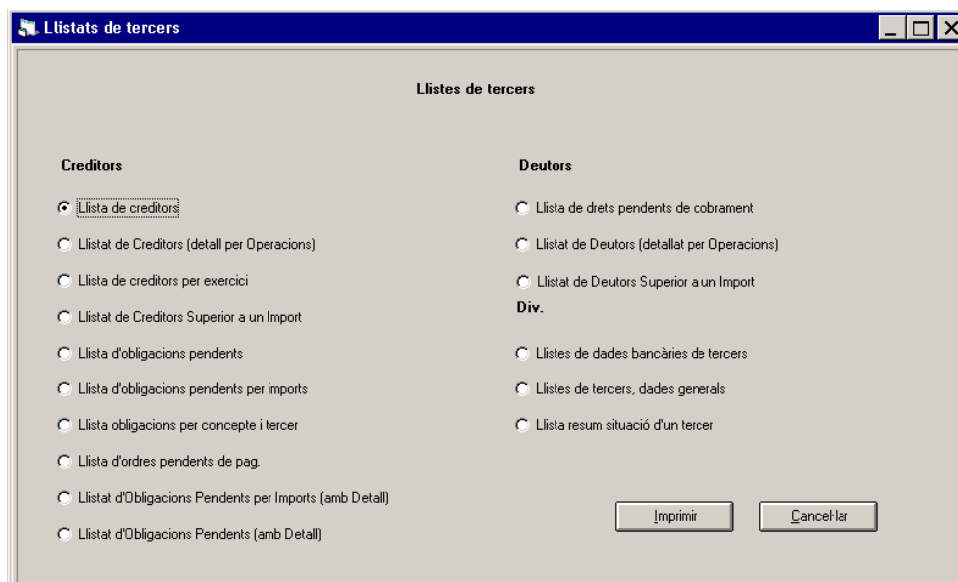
Llistats de tercers

Llistes de tercers

Creditors

Llista de creditors

Llistat de Creditors (detall per Operacions)

Llista de creditors per exercici

Llistat de Creditors Superior a un Import

Llista d'obligacions pendents

Llista d'obligacions pendents per imports

Llista obligacions per concepte i tercer

Llista d'ordres pendents de pag.

Llistat d'Obligacions Pendents per Imports (amb Detall)

Llistat d'Obligacions Pendents (amb Detall)

Deutors

Llista de drets pendents de cobrament

Llistat de Deutors (detallat per Operacions)

Llistat de Deutors Superior a un Import

Div.

Llistes de dades bancàries de tercers

Llistes de tercers, dades generals

Llista resum situació d'un tercer

Imprimir

Cancel·lar